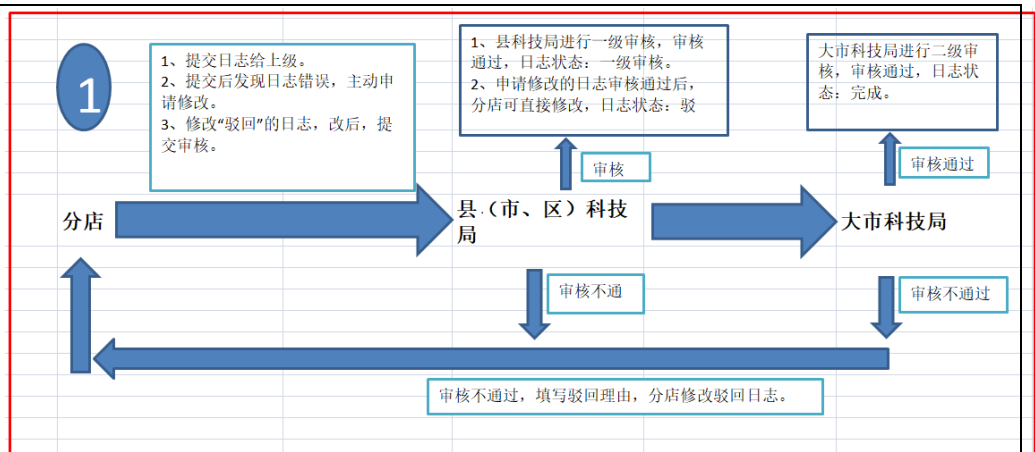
1

1、提交日志给上级。
2、提交后发现日志错误，主动申请修改。
3、修改"驳回"的日志，改后，提交审核。

1、县科技局进行一级审核，审核通过，日志状态：一级审核。
2、申请修改的日志审核通过后，分店可直接修改，日志状态：驳

大市科技局进行二级审核，审核通过，日志状态：完成。

审核

审核通过

分店

县（市、区）科技局

大市科技局

审核不通

审核不通过

审核不通过，填写驳回理由，分店修改驳回日志。